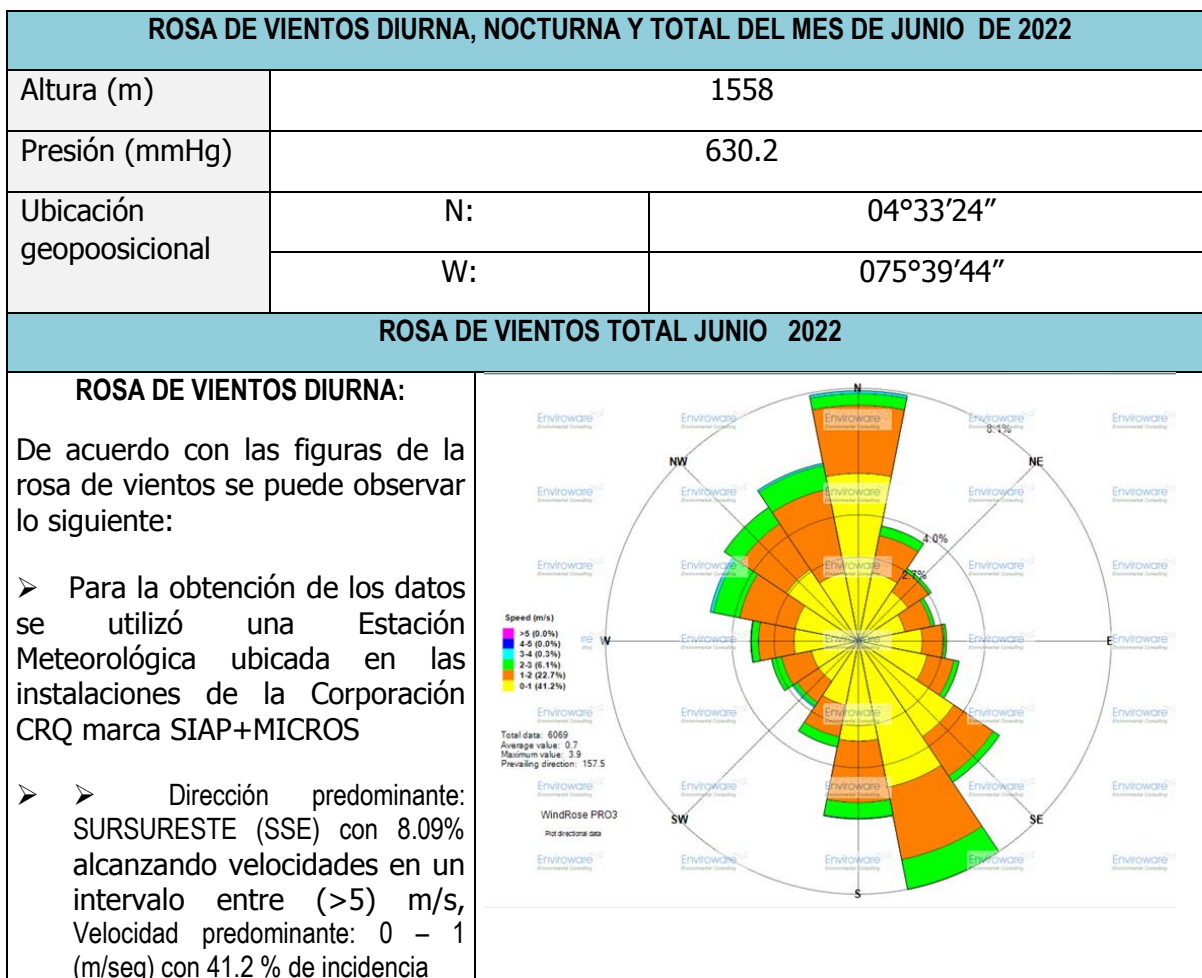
| ROSA DE VIENTOS DIURNA, NOCTURNA Y TOTAL DEL MES DE JUNIO DE 2022 | | |
|---|---|---|
| Altura (m) | 1558 | |
| Presión (mmHg) | 630.2 | |
| Ubicación geopoosicional | N: | 04°33’24” |
| | W: | 075°39’44” |
| ROSA DE VIENTOS TOTAL JUNIO 2022 | | |

ROSA DE VIENTOS DIURNA:

De acuerdo con las figuras de la rosa de vientos se puede observar lo siguiente:

➢ Para la obtención de los datos se utilizó una Estación Meteorológica ubicada en las instalaciones de la Corporación CRQ marca SIAP+MICROS

➢ ➢ Dirección predominante: SURSURESTE (SSE) con 8.09% alcanzando velocidades en un intervalo entre (>5) m/s, Velocidad predominante: 0 – 1 (m/seg) con 41.2 % de incidencia

N
NE
E
SE
S
SW
W
NW
8.1%
4.0%
2.7%

Speed (m/s)
>5 (0.0%)
4-5 (0.0%)
3-4 (0.3%)
2-3 (6.1%)
1-2 (22.7%)
0-1 (41.2%)

Total data: 6069
Average value: 0.7
Maximum value: 3.9
Prevailing direction: 157.5

WindRose PRO3
Plot directional data

Enviroware Environmental Consulting